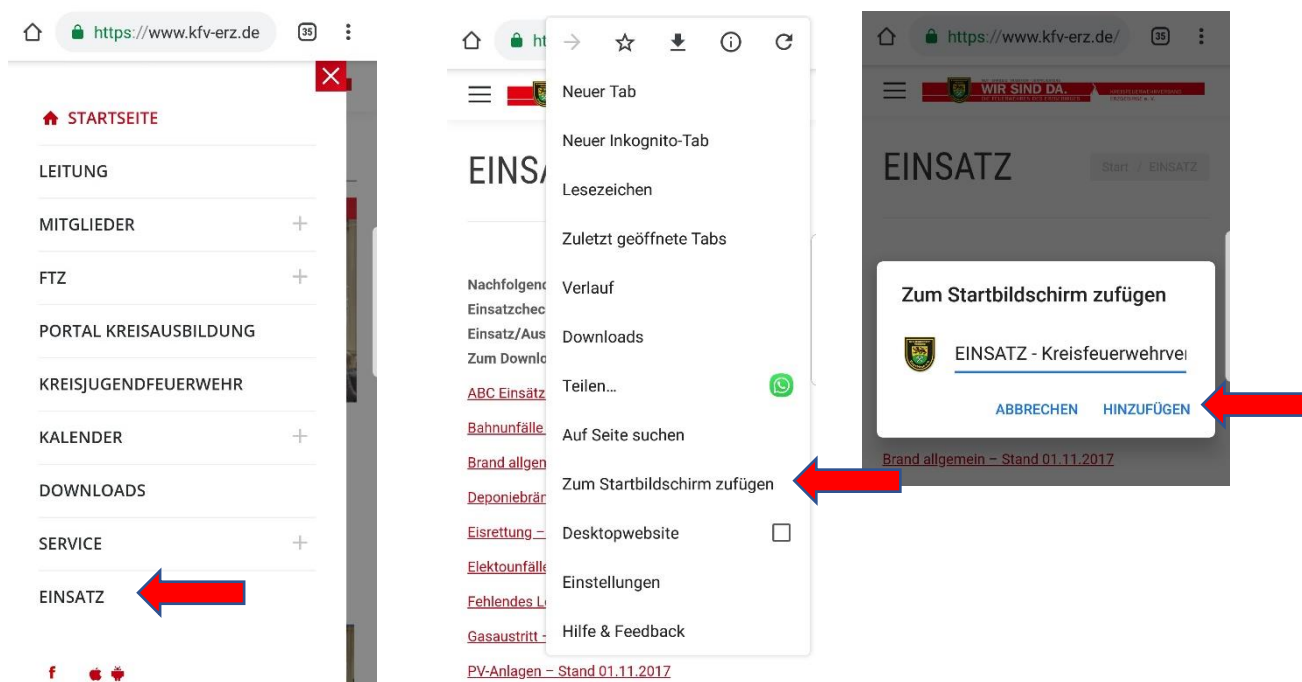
https://www.kfv-erz.de

35

STARTSEITE

LEITUNG

MITGLIEDER

FTZ

PORTAL KREISAUSBILDUNG

KREISJUGENDFEUERWEHR

KALENDER

DOWNLOADS

SERVICE

EINSATZ

ht

EINS

Nachfolgend
Einsatzchec
Einsatz/Aus
Zum Downlo

ABC Einsätz
Bahnunfälle
Brand allgem
Deponiebrän
Eisrettung –
Elektounfälle
Fehlendes L
Gasaustritt -
PV-Anlagen – Stand 01.11.2017

Neuer Tab
Neuer Inkognito-Tab
Lesezeichen
Zuletzt geöffnete Tabs
Verlauf
Downloads
Teilen…
Auf Seite suchen
Zum Startbildschirm zufügen
Desktopwebsite
Einstellungen
Hilfe & Feedback

https://www.kfv-erz.de/

35

WIR SIND DA.

EINSATZ

Start / EINSATZ

Zum Startbildschirm zufügen

EINSATZ - Kreisfeuerwehrve

ABBRECHEN HINZUFÜGEN

Brand allgemein – Stand 01.11.2017